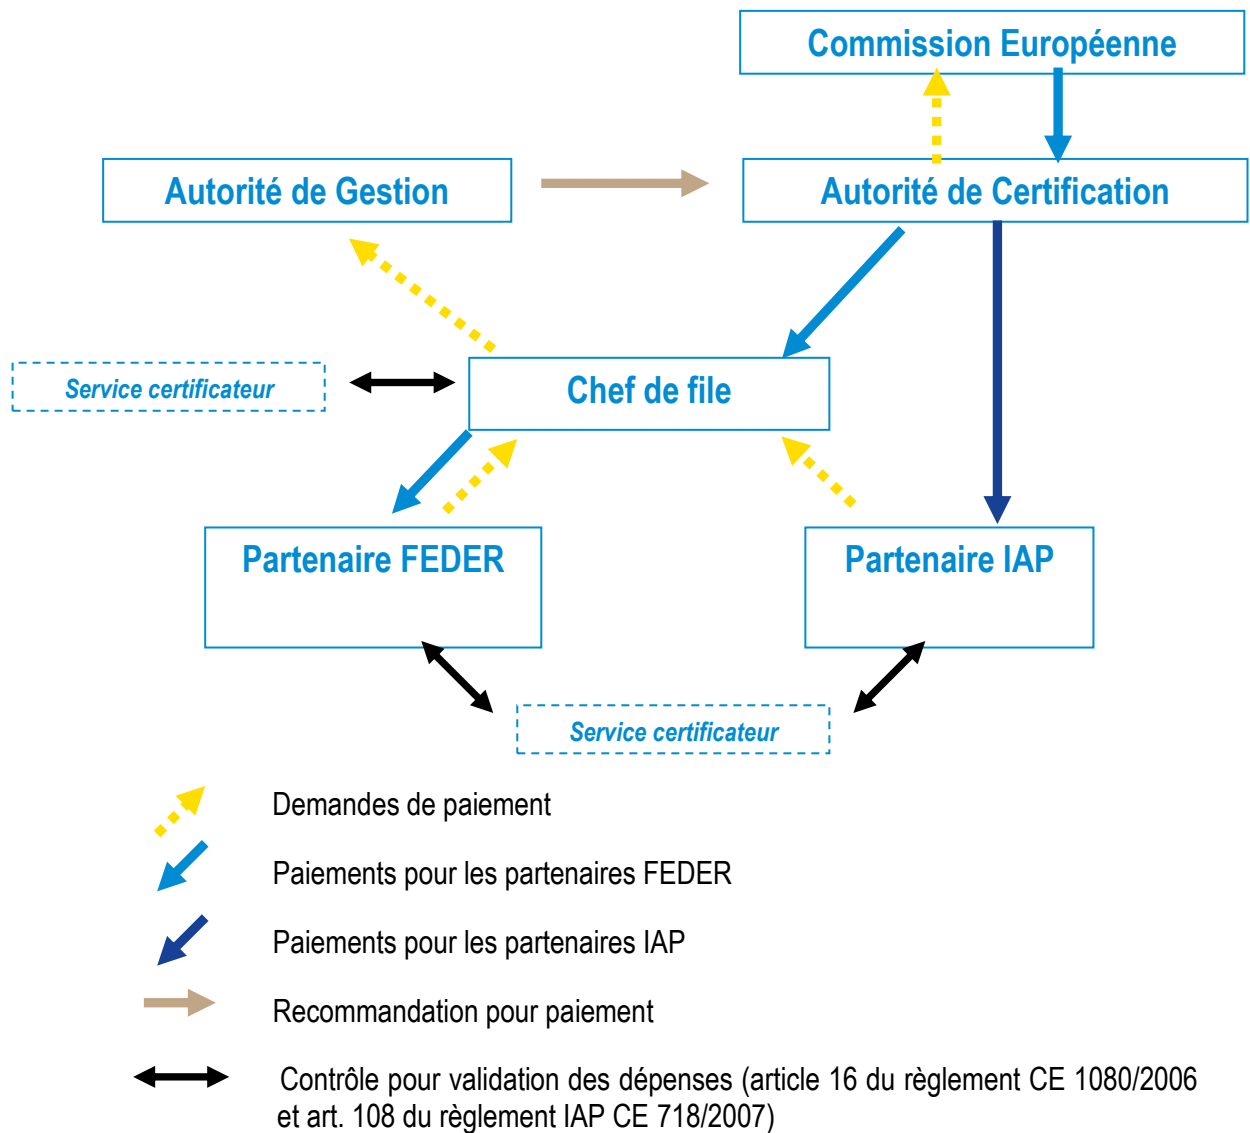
Commission Européenne

Autorité de Gestion

Autorité de Certification

Service certificateur

Chef de file

Partenaire FEDER

Partenaire IAP

Service certificateur

Demandes de paiement

Paiements pour les partenaires FEDER

Paiements pour les partenaires IAP

Recommandation pour paiement

Contrôle pour validation des dépenses (article 16 du règlement CE 1080/2006 et art. 108 du règlement IAP CE 718/2007)